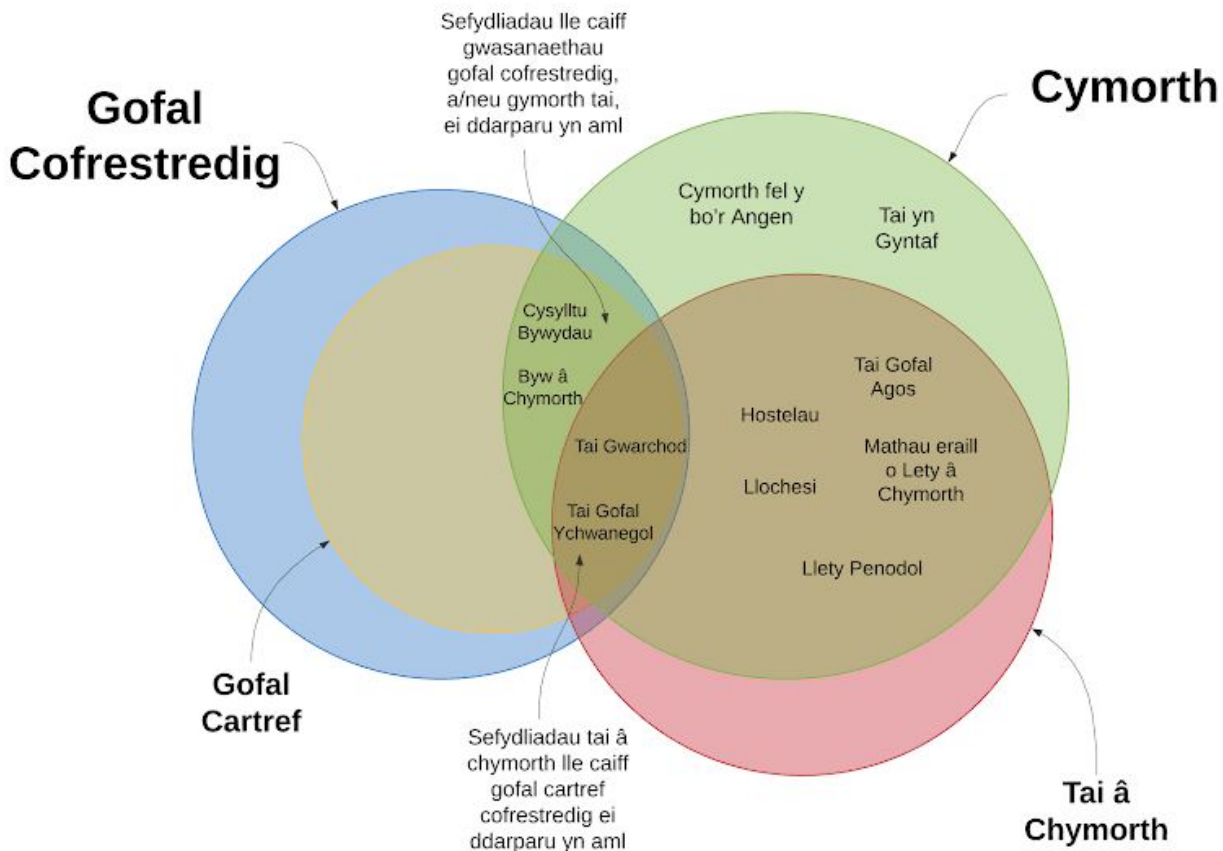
Sefydliadau lle caiff gwasanaethau gofal cofrestredig, a/neu gymorth tai, ei ddarparu yn aml

Gofal Cofrestredig

Cymorth

Cymorth fel y bo'r Angen

Tai yn Gyntaf

Cysylltu Bywydau

Byw â Chymorth

Tai Gofal Agos

Hostelau

Tai Gwarchod

Mathau eraill o Lety â Chymorth

Llochesi

Tai Gofal Ychwanegol

Llety Penodol

Gofal Cartref

Sefydliadau tai â chymorth lle caiff gofal cartref cofrestredig ei ddarparu yn aml

Tai â Chymorth